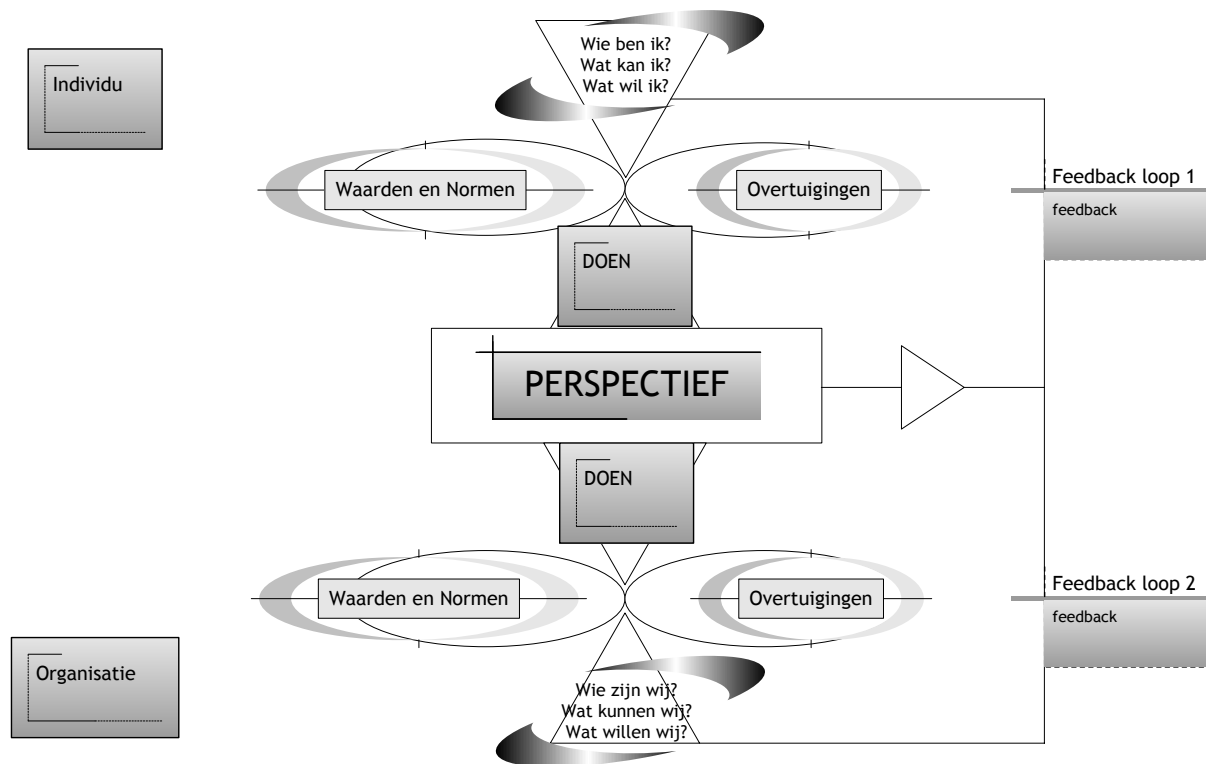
Individu

Wie ben ik?
Wat kan ik?
Wat wil ik?

Waarden en Normen

Overtuigingen

Feedback loop 1

feedback

DOEN

PERSPECTIEF

DOEN

Waarden en Normen

Overtuigingen

Feedback loop 2

feedback

Organisatie

Wie zijn wij?
Wat kunnen wij?
Wat willen wij?